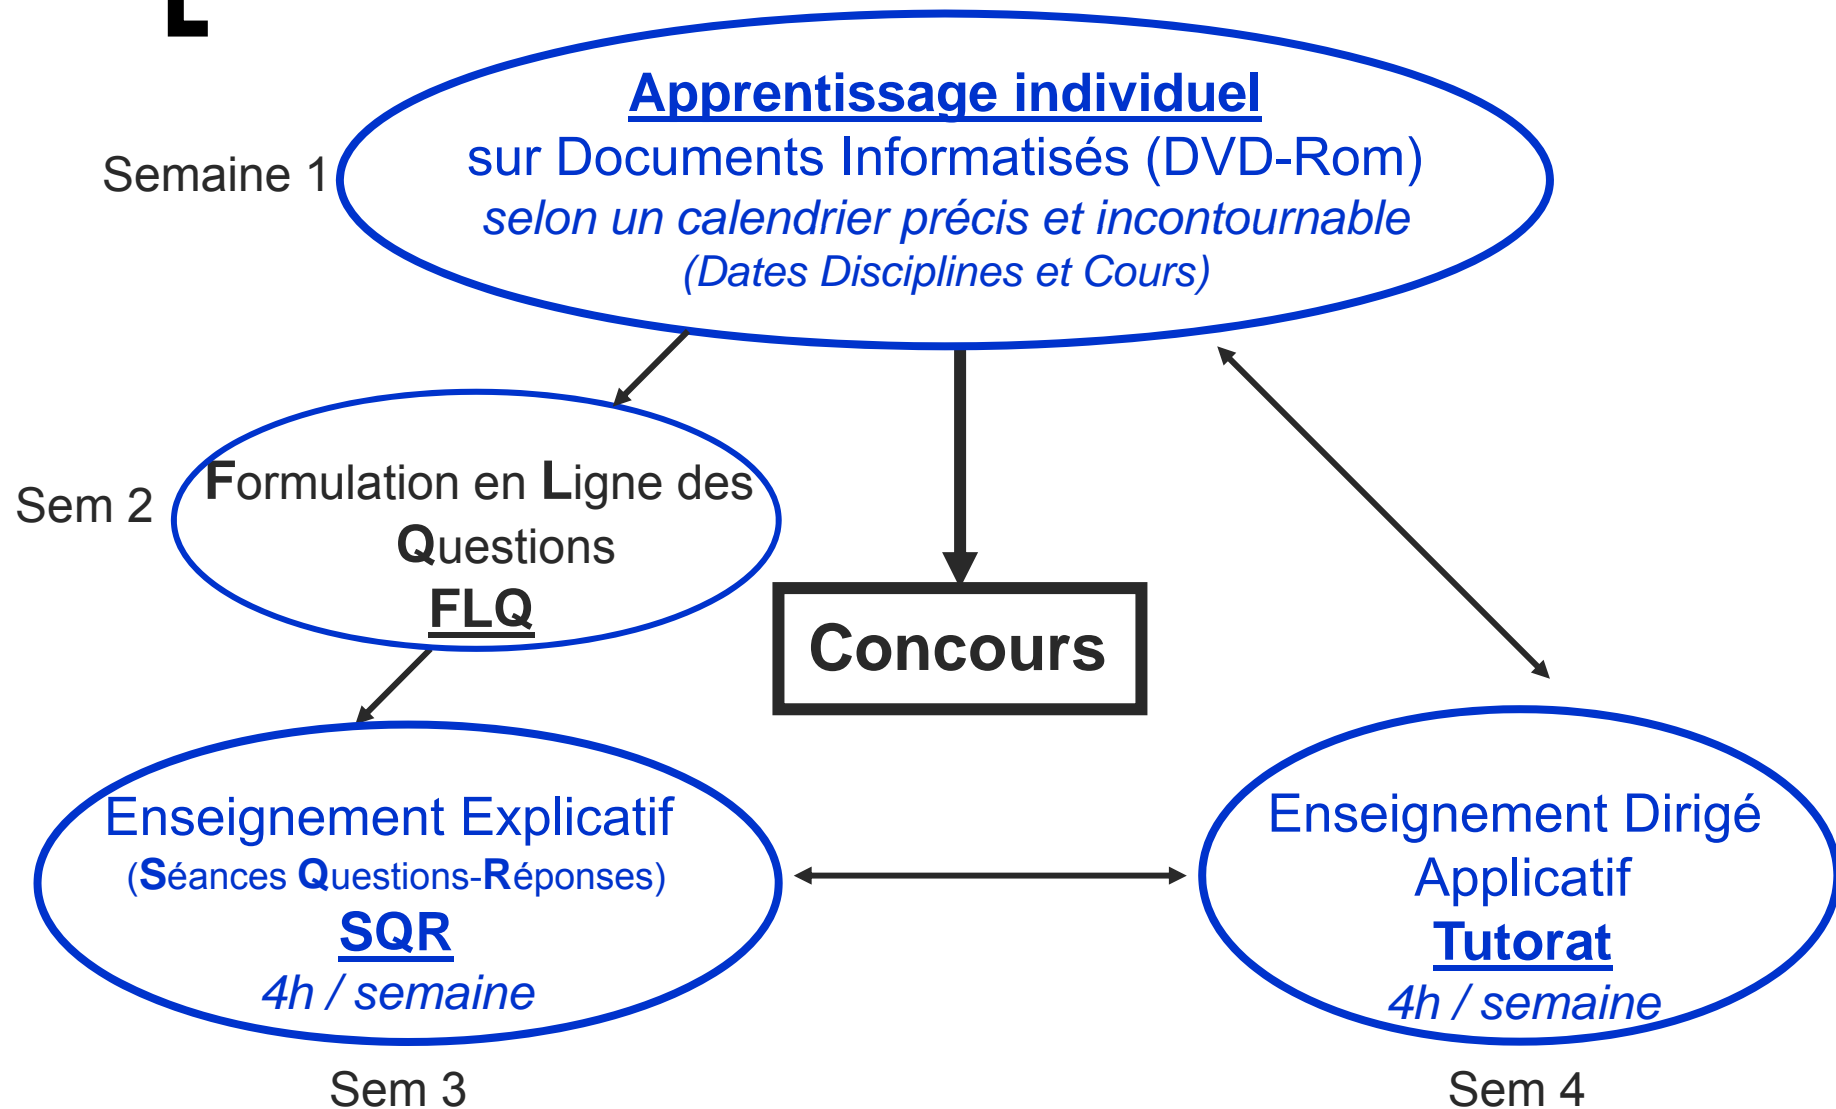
Semaine 1

Apprentissage individuel
sur Documents Informatisés (DVD-Rom)
selon un calendrier précis et incontournable
(Dates Disciplines et Cours)

Sem 2

Formulation en Ligne des Questions
FLQ

Concours

Enseignement Explicatif
(Séances Questions-Réponses)
SQR
4h / semaine

Sem 3

Enseignement Dirigé Applicatif
Tutorat
4h / semaine

Sem 4